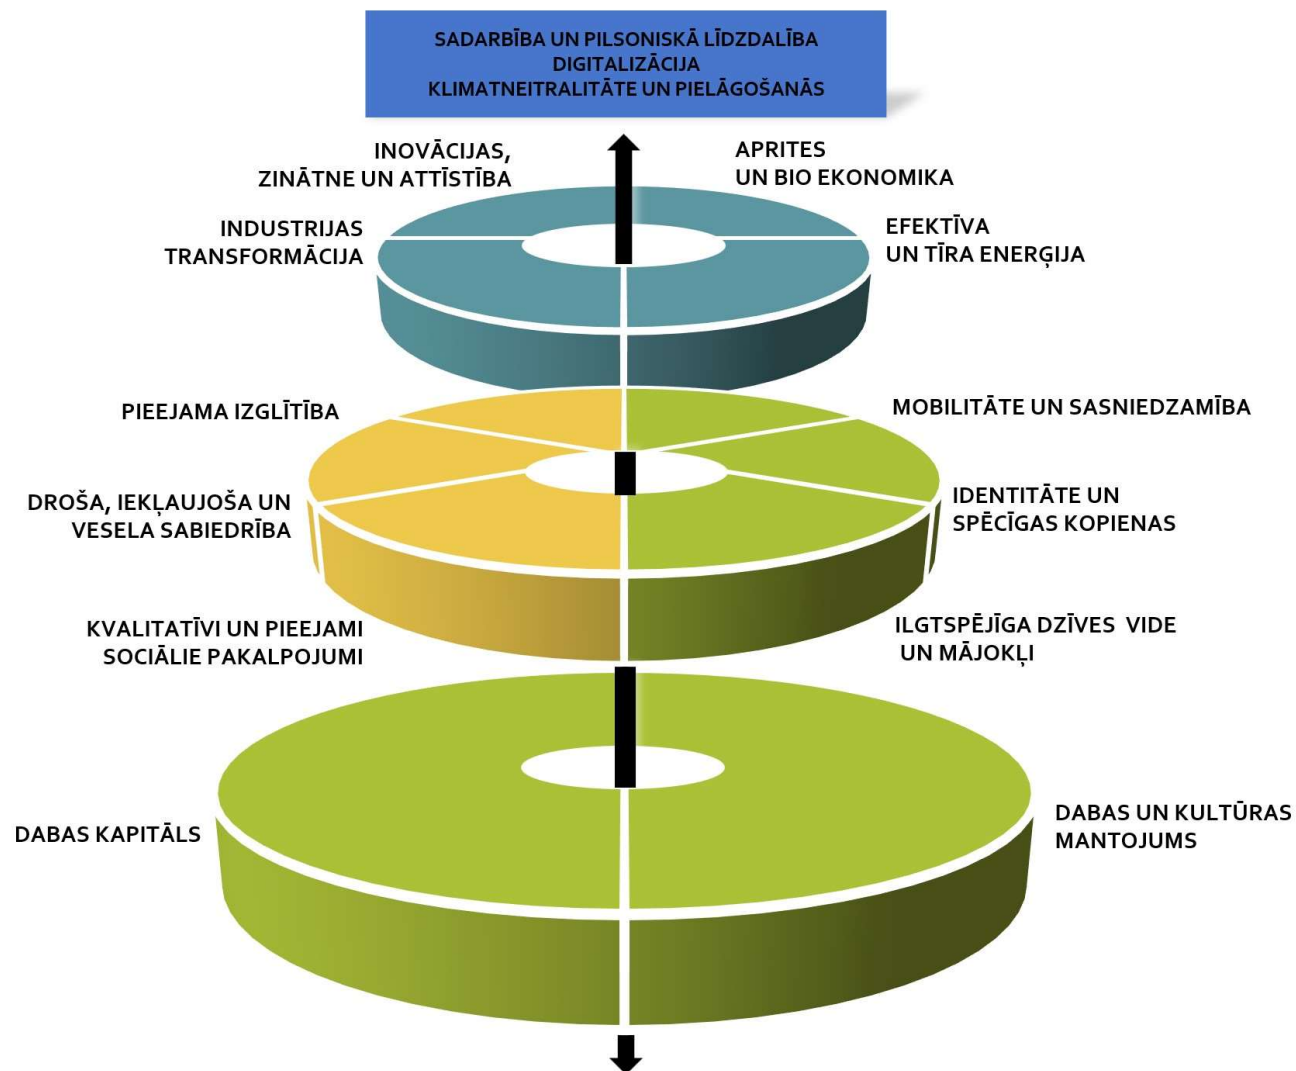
SADARBĪBA UN PILSONISKĀ LĪDZDALĪBA
DIGITALIZĀCIJA
KLIMATNEITRALITĀTE UN PIELĀGOŠANĀS

INOVĀCIJAS, ZINĀTNE UN ATTĪSTĪBA

APRITES UN BIO EKONOMIKA

INDUSTRIJAS TRANSFORMĀCIJA

EFEKTĪVA UN TĪRA ENERĢIJA

PIEEJAMA IZGLĪTĪBA

MOBILITĀTE UN SASNIEDZAMĪBA

DROŠA, IEKĻAUJOŠA UN VESELA SABIEDRĪBA

IDENTITĀTE UN SPĒCĪGAS KOPIENAS

KVALITATĪVI UN PIEEJAMI SOCIĀLIE PAKALPOJUMI

ILGTSPĒJĪGA DZĪVES VIDE UN MĀJOKĻI

DABAS KAPITĀLS

DABAS UN KULTŪRAS MANTOJUMS